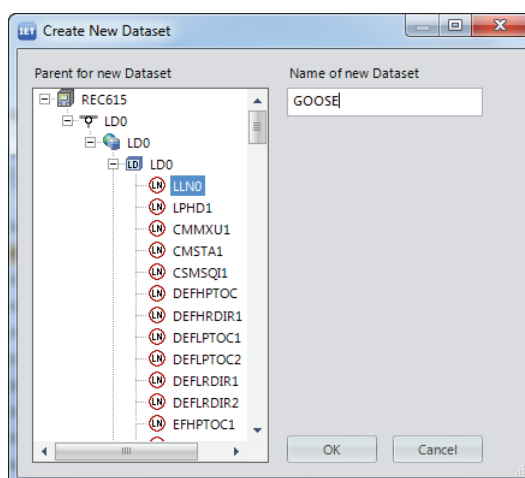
IET Create New Dataset

Parent for new Dataset

REC615
LD0
LD0
LD LD0
LN LLN0
LN LPHD1
LN CMMXU1
LN CMSTA1
LN CSMSQI1
LN DEFHPTOC
LN DEFHRDIR1
LN DEFLPTOC1
LN DEFLPTOC2
LN DEFLRDIR1
LN DEFLRDIR2
LN EFHPTOC1

Name of new Dataset

GOOSE

OK

Cancel